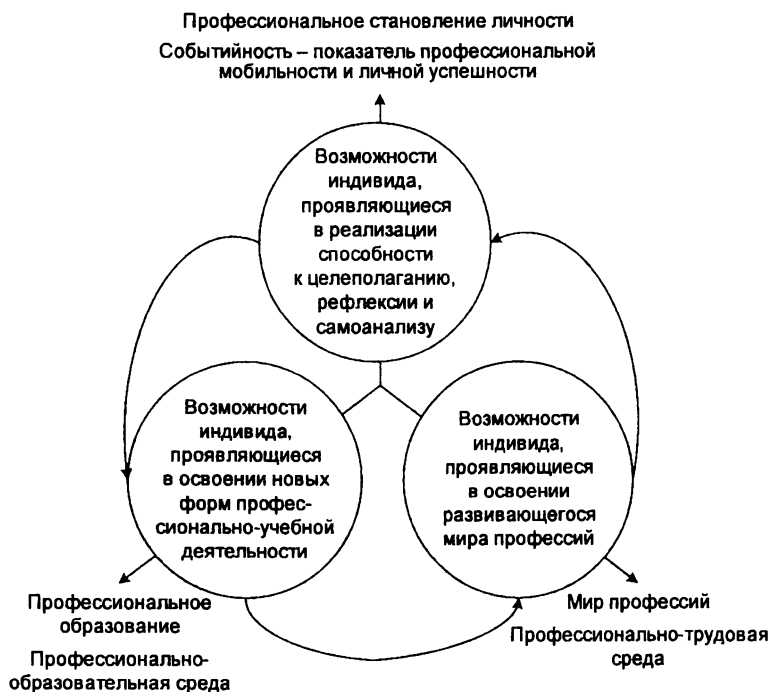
Профессиональное становление личности

Событийность – показатель профессиональной мобильности и личной успешности

Возможности индивида, проявляющиеся в реализации способности к целеполаганию, рефлексии и самоанализу

Возможности индивида, проявляющиеся в освоении новых форм профессионально-учебной деятельности

Возможности индивида, проявляющиеся в освоении развивающегося мира профессий

Профессиональное образование

Профессионально-образовательная среда

Мир профессий

Профессионально-трудовая среда